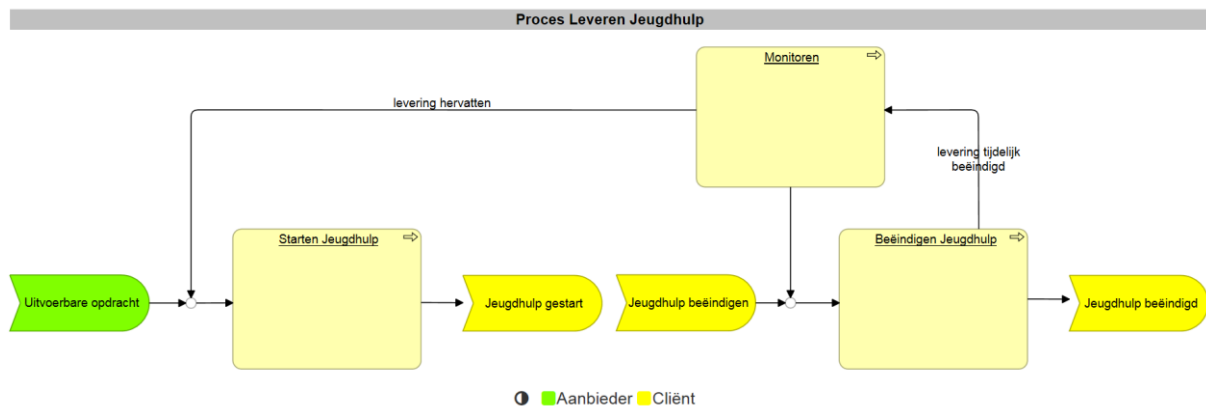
Proces Leveren Jeugdhulp

Monitoren

levering hervatten

levering tijdelijk beëindigd

Starten Jeugdhulp

Beëindigen Jeugdhulp

Uitvoerbare opdracht

Jeugdhulp gestart

Jeugdhulp beëindigen

Jeugdhulp beëindigd

Aanbieder Cliënt